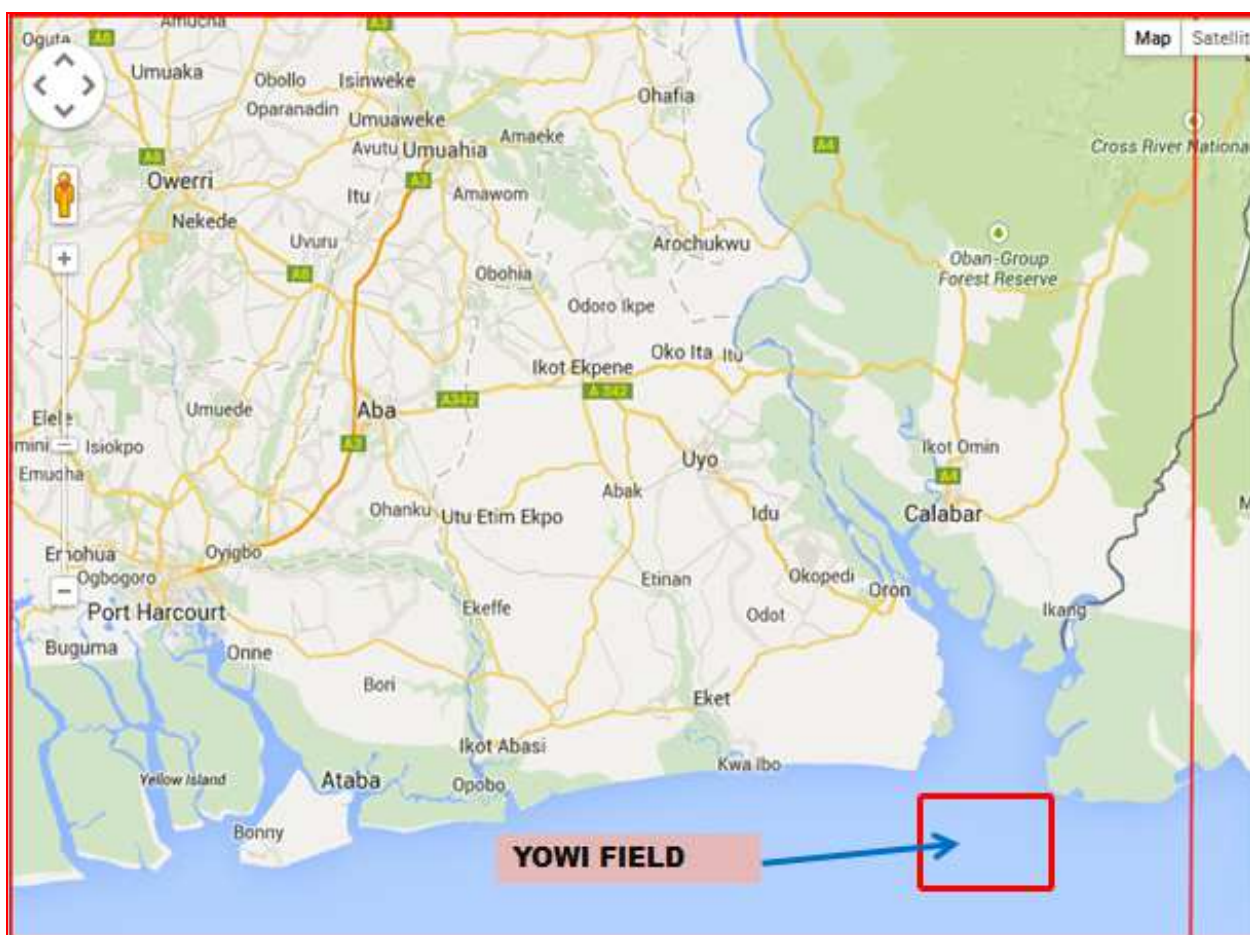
Amucha
Oguta A6 A3
Umuaka
Obollo Isinweke
Oparanadin
Umuaweke
Ohafia
Avutu Umuahia
Amaeke
A6
Owerri
A3
Itu
Amawom
A4
Nekede
Uvuru
Arochukwu
A6
Obohia
Odoro Ikpe
Oban-Group Forest Reserve
Cross River Nationa
Map Satellit
Ikot Ekpene
Oko Ita Itu
A342
A 342
Elele
Umuede
Aba
mini
Isiokpo
A3
Emucha
Uyo
Ikot Omin
A4
Abak
Ohanku
Utu Etim Ekpo
Idu
Calabar
M
Ernohua
Oyigbo
Ogbogoro
Etinan
Okopedi
Port Harcourt
Oron
Ekeffe
Odot
Ikang
Buguma
Onne
Bori
Eket
Ikot Abasi
Kwa Ibo
Yellow Island
Ataba
Opobo
Bonny
YOWI FIELD